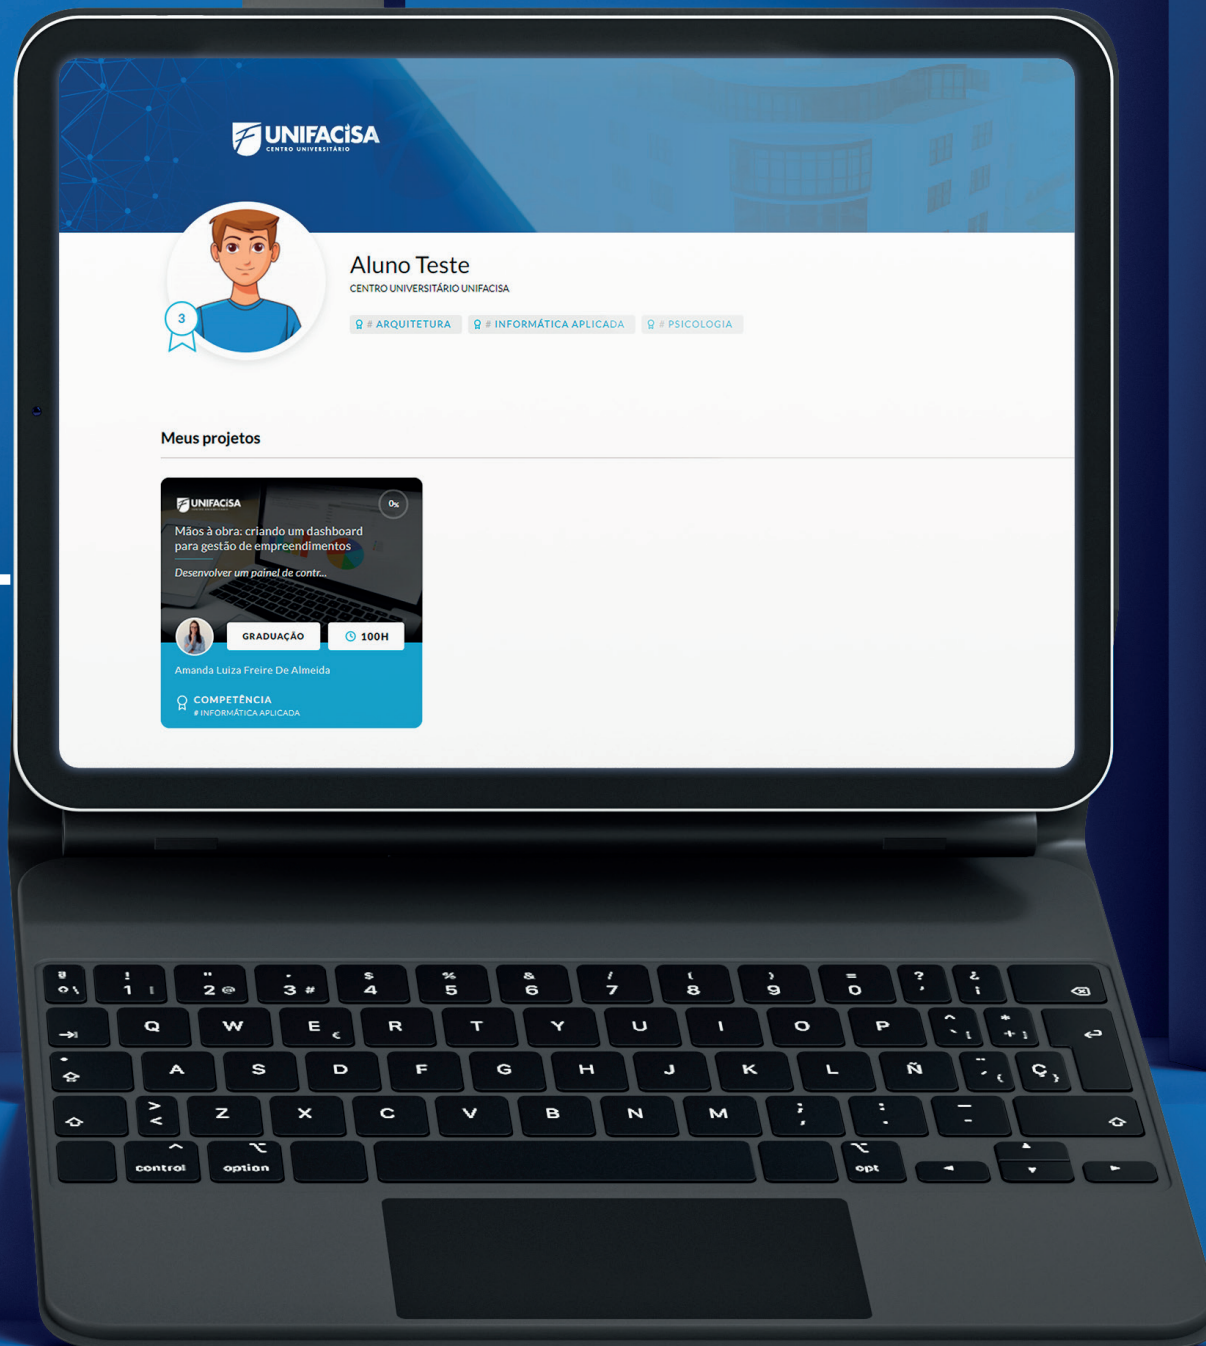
UNIFACISA
CENTRO UNIVERSITÁRIO

3

Aluno Teste
CENTRO UNIVERSITÁRIO UNIFACISA

# ARQUITETURA # INFORMÁTICA APLICADA # PSICOLOGIA

Meus projetos

UNIFACISA
0%
Mãos à obra: criando um dashboard para gestão de empreendimentos
Desenvolver um painel de contr...
GRADUAÇÃO 100H
Amanda Luiza Freire De Almeida
COMPETÊNCIA
# INFORMÁTICA APLICADA

º ª \ ! 1 | " 2 @ · 3 # $ 4 % 5 & 6 / 7 ( 8 ) 9 = 0 ? ' ¿ ¡
Q W E € R T Y U I O P ^ ` [ * + ]
A S D F G H J K L Ñ ¨ ´ { Ç }
> < Z X C V B N M ; , : . _ -
control option opt